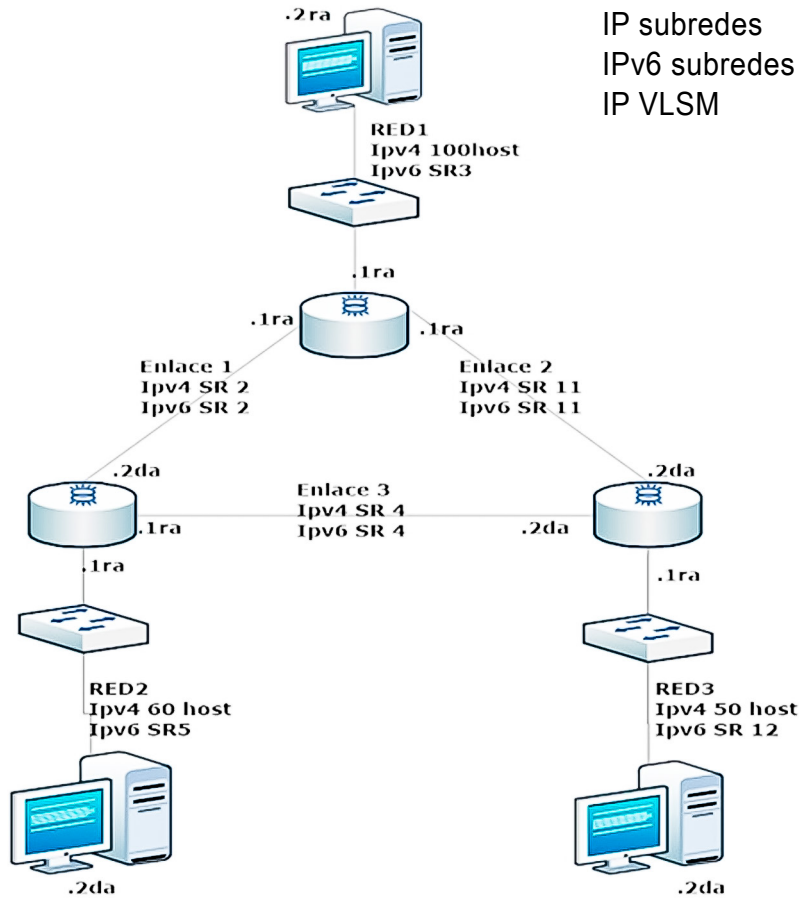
.2ra

IP subredes
IPv6 subredes
IP VLSM

RED1
Ipv4 100host
Ipv6 SR3

.1ra

.1ra

.1ra

Enlace 1
Ipv4 SR 2
Ipv6 SR 2

Enlace 2
Ipv4 SR 11
Ipv6 SR 11

.2da

.2da

Enlace 3
Ipv4 SR 4
Ipv6 SR 4

.1ra

.2da

.1ra

.1ra

RED2
Ipv4 60 host
Ipv6 SR5

RED3
Ipv4 50 host
Ipv6 SR 12

.2da

.2da